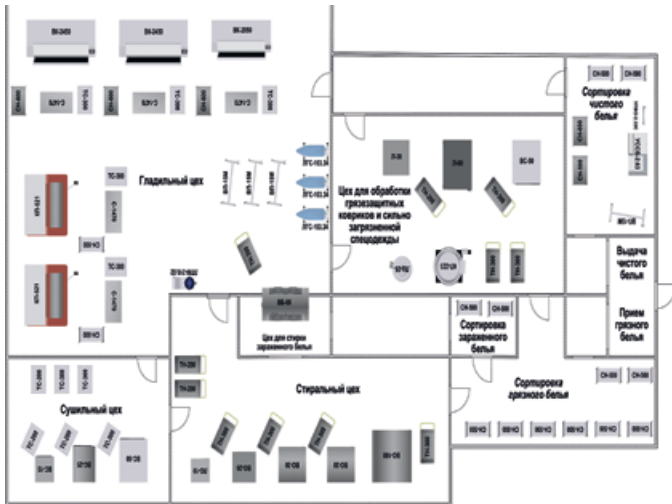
ВК-2450
ВК-2450
ВК-2050

Гладильный цех

Цех для обработки грязезащитных ковриков и сильно загрязненной спецодежды

Сортировка чистого белья

Выдача чистого белья

Прием грязного белья

Сортировка зараженного белья

Цех для стирки зараженного белья

Сушильный цех

Стиральный цех

Сортировка грязного белья